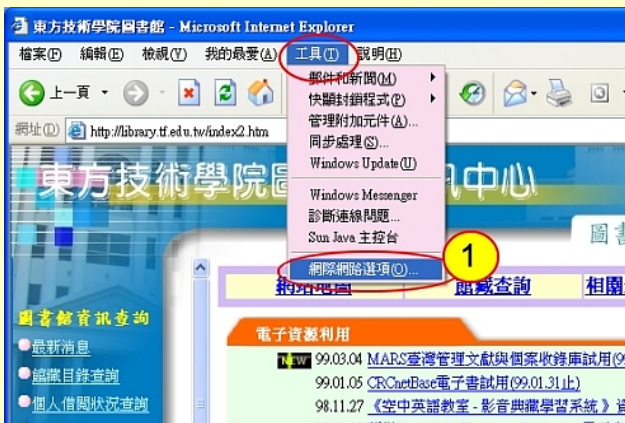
東方技術學院圖書館 - Microsoft Internet Explorer

檔案(F) 編輯(E) 檢視(V) 我的最愛(A) 工具(T) 說明(H)

上一頁

網址(D) http://library.tf.edu.tw/index2.htm

郵件和新聞(M)
快顯封鎖程式(P)
管理附加元件(A)...
同步處理(S)...
Windows Update(U)
Windows Messenger
診斷連線問題...
Sun Java 主控台
網際網路選項(O)...

1

東方技術學院圖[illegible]訊中心

圖書

網站地圖 館藏查詢 相關

圖書館資訊查詢
最新消息
館藏目錄查詢
個人借閱狀況查詢

電子資源利用

NEW 99.03.04 MARS臺灣管理文獻與個案收錄庫試用(9
99.01.05 CRCnetBase電子書試用(99.01.31止)
98.11.27 《空中英語教室 - 影音典藏學習系統》